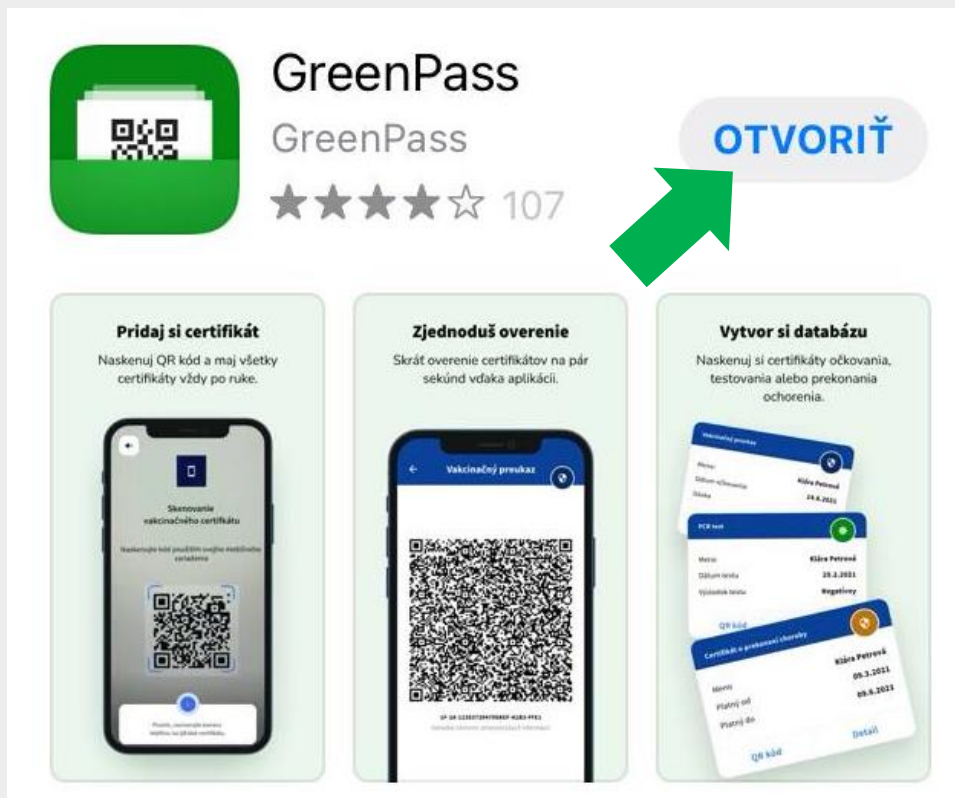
GreenPass
GreenPass
107

OTVORIŤ

Pridaj si certifikát
Naskenuj QR kód a maj všetky certifikáty vždy po ruke.

Skenovanie vakcinačného certifikátu

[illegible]

Zjednoduš overenie
Skráť overenie certifikátov na pár sekúnd vďaka aplikácii.

Vakcinačný preukaz

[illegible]

Vytvor si databázu
Naskenuj si certifikáty očkovania, testovania alebo prekonania ochorenia.

Vakcinačný preukaz
Meno Klára Petrová
Dátum očkovania 24.6.2021
Dávka

PCR test
Meno Klára Petrová
Dátum testu 29.2.2021
Výsledok testu Negatívny
QR kód

Certifikát o prekonaní choroby
Meno Klára Petrová
Platný od 09.3.2021
Platný do 09.6.2021
QR kód
Detail